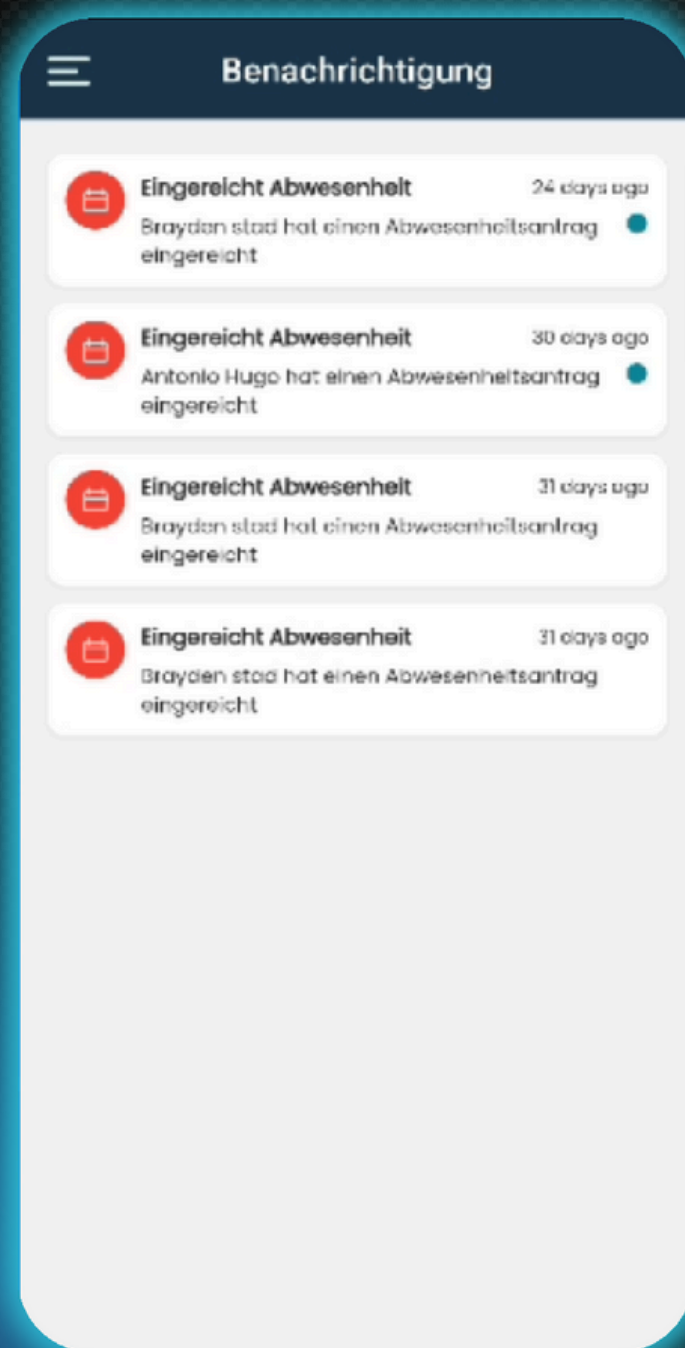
Benachrichtigung

Eingereicht Abwesenheit
24 days ago
Brayden stad hat einen Abwesenheitsantrag eingereicht

Eingereicht Abwesenheit
30 days ago
Antonio Hugo hat einen Abwesenheitsantrag eingereicht

Eingereicht Abwesenheit
31 days ago
Brayden stad hat einen Abwesenheitsantrag eingereicht

Eingereicht Abwesenheit
31 days ago
Brayden stad hat einen Abwesenheitsantrag eingereicht